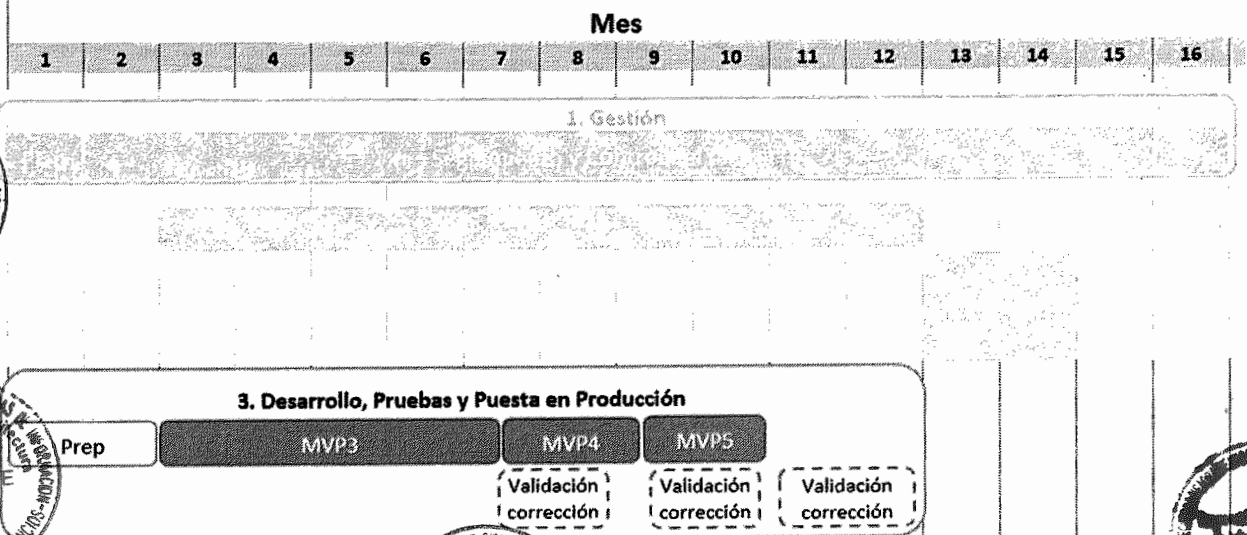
Mes

| 1 | 2 | 3 | 4 | 5 | 6 | 7 | 8 | 9 | 10 | 11 | 12 | 13 | 14 | 15 | 16 |
|---|---|---|---|---|---|---|---|---|---|---|---|---|---|---|---|

1. Gestión

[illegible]

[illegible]

3. Desarrollo, Pruebas y Puesta en Producción

Prep

MVP3

MVP4

MVP5

Validación corrección

Validación corrección

Validación corrección